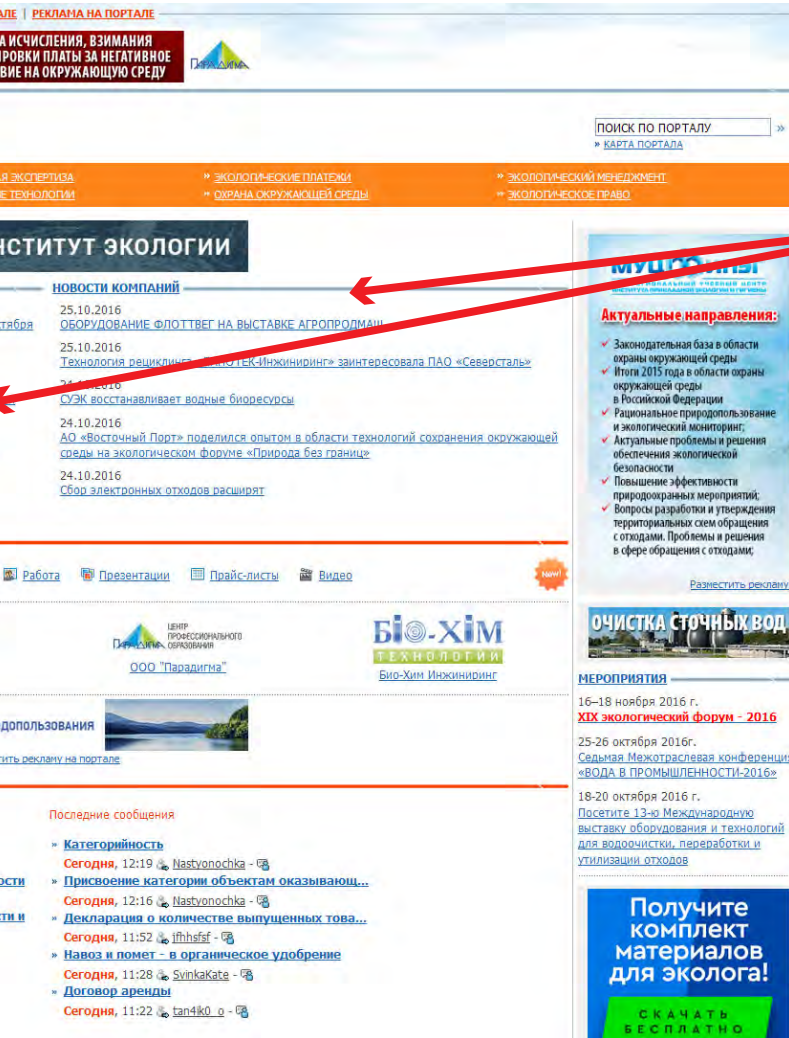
АЛЕ | РЕКЛАМА НА ПОРТАЛЕ

А ИСЧИСЛЕНИЯ, ВЗИМАНИЯ
ИРОВКИ ПЛАТЫ ЗА НЕГАТИВНОЕ
ВИЕ НА ОКРУЖАЮЩУЮ СРЕДУ

ПАРАДИГМА

ПОИСК ПО ПОРТАЛУ »
» КАРТА ПОРТАЛА

АЯ ЭКСПЕРТИЗА
Е ТЕХНОЛОГИИ
» ЭКОЛОГИЧЕСКИЕ ПЛАТЕЖИ
» ОХРАНА ОКРУЖАЮЩЕЙ СРЕДЫ
» ЭКОЛОГИЧЕСКИЙ МЕНЕДЖМЕНТ
» ЭКОЛОГИЧЕСКОЕ ПРАВО

НСТИТУТ ЭКОЛОГИИ

НОВОСТИ КОМПАНИЙ

тября

25.10.2016
ОБОРУДОВАНИЕ ФЛОТТВЕГ НА ВЫСТАВКЕ АГРОПРОДМАШ

25.10.2016
Технология рециклинга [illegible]ОТЕК-Инжиниринг» заинтересовала ПАО «Северсталь»

24.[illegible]2016
СУЭК восстанавливает водные биоресурсы

24.10.2016
АО «Восточный Порт» поделился опытом в области технологий сохранения окружающей среды на экологическом форуме «Природа без границ»

24.10.2016
Сбор электронных отходов расширят

Работа Презентации Прайс-листы Видео

New!

ЦЕНТР ПРОФЕССИОНАЛЬНОГО ОБРАЗОВАНИЯ
ООО "Парадигма"

БІО-ХІМ ТЕХНОЛОГИИ
Био-Хим Инжиниринг

ДОПОЛЬЗОВАНИЯ
стить рекламу на портале

Последние сообщения

» Категорийность
Сегодня, 12:19 Nastyonochka

ости
» Присвоение категории объектам оказывающ...
Сегодня, 12:16 Nastyonochka

сти и
» Декларация о количестве выпущенных това...
Сегодня, 11:52 ifhhsfsf

» Навоз и помет - в органическое удобрение
Сегодня, 11:28 SvinkaKate

» Договор аренды
Сегодня, 11:22 tan4ik0_o

МУЦ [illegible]

Актуальные направления:
Законодательная база в области охраны окружающей среды
Итоги 2015 года в области охраны окружающей среды в Российской Федерации
Рациональное природопользование и экологический мониторинг;
Актуальные проблемы и решения обеспечения экологической безопасности
Повышение эффективности природоохранных мероприятий;
Вопросы разработки и утверждения территориальных схем обращения с отходами. Проблемы и решения в сфере обращения с отходами;

Разместить рекламу

ОЧИСТКА СТОЧНЫХ ВОД

МЕРОПРИЯТИЯ

16–18 ноября 2016 г.
XIX экологический форум - 2016

25-26 октября 2016г.
Седьмая Межотраслевая конференция «ВОДА В ПРОМЫШЛЕННОСТИ-2016»

18-20 октября 2016 г.
Посетите 13-ю Международную выставку оборудования и технологий для водоочистки, переработки и утилизации отходов

Получите комплект материалов для эколога!

СКАЧАТЬ БЕСПЛАТНО